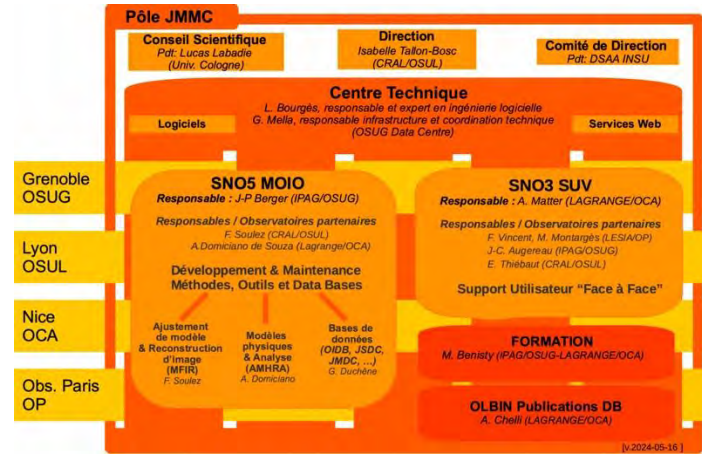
Pôle JMMC

Conseil Scientifique
Pdt: Lucas Labadie
(Univ. Cologne)

Direction
Isabelle Tallon-Bosc
(CRAL/OSUL)

Comité de Direction
Pdt: DSAA INSU

Centre Technique
L. Bourgès, responsable et expert en ingénierie logicielle
G. Mella, responsable infrastructure et coordination technique
(OSUG Data Centre)

Logiciels

Services Web

Grenoble
OSUG

Lyon
OSUL

Nice
OCA

Obs. Paris
OP

SNO5 MOIO
Responsable : J-P Berger (IPAG/OSUG)

Responsables / Observatoires partenaires
F. Soulez (CRAL/OSUL)
A.Domiciano de Souza (Lagrange/OCA)

Développement & Maintenance
Méthodes, Outils et Data Bases

Ajustement de modèle & Reconstruction d'image (MFIR)
F. Soulez

Modèles physiques & Analyse (AMHRA)
A. Domiciano

Bases de données (OIDB, JSDC, JMDC, ...)
G. Duchêne

SNO3 SUV
Responsable : A. Matter (LAGRANGE/OCA)

Responsables / Observatoires partenaires
F. Vincent, M. Montargès (LESIA/OP)
J-C. Augereau (IPAG/OSUG)
E. Thiébaut (CRAL/OSUL)

Support Utilisateur "Face à Face"

FORMATION
M. Benisty (IPAG/OSUG-LAGRANGE/OCA)

OLBIN Publications DB
A. Chelli (LAGRANGE/OCA)

[v.2024-05-16]